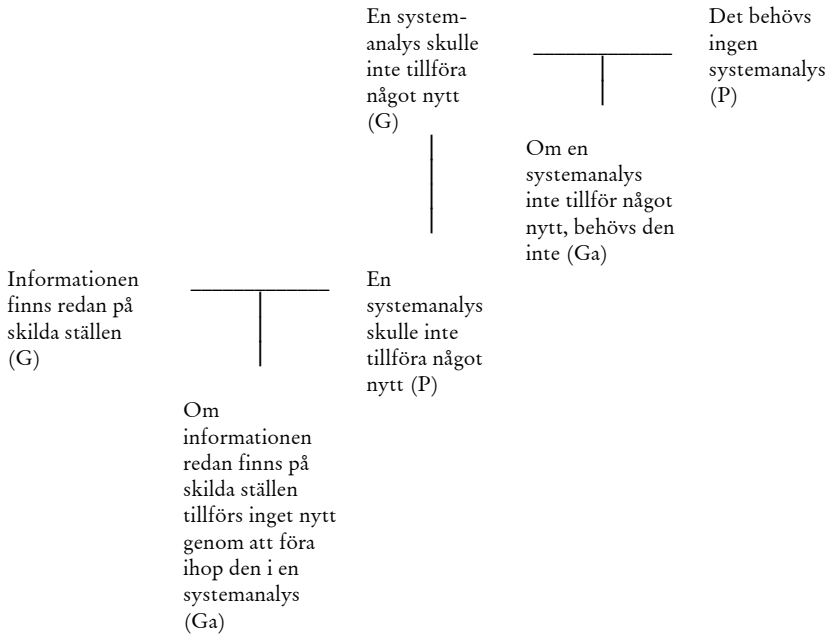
En systemanalys skulle inte tillföra något nytt (G)

Det behövs ingen systemanalys (P)

Om en systemanalys inte tillför något nytt, behövs den inte (Ga)

Informationen finns redan på skilda ställen (G)

En systemanalys skulle inte tillföra något nytt (P)

Om informationen redan finns på skilda ställen tillförs inget nytt genom att föra ihop den i en systemanalys (Ga)